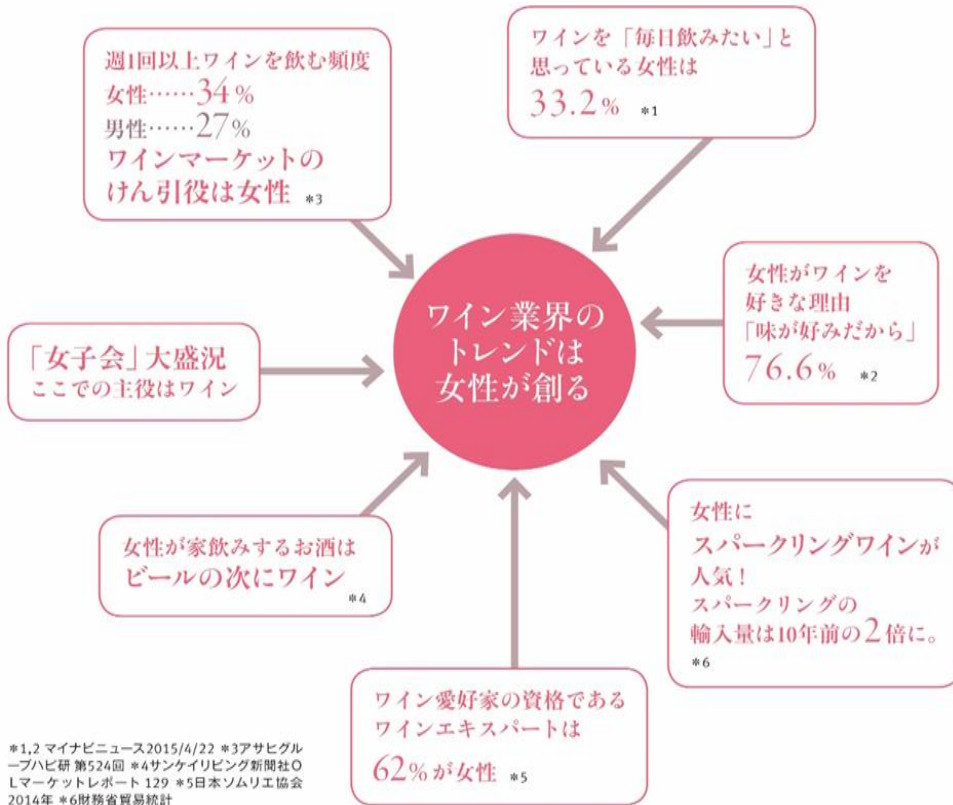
週1回以上ワインを飲む頻度
女性……34％
男性……27％
ワインマーケットのけん引役は女性 ＊3

ワインを「毎日飲みたい」と思っている女性は
33.2％ ＊1

ワイン業界のトレンドは女性が創る

女性がワインを好きな理由
「味が好みだから」
76.6％ ＊2

「女子会」大盛況
ここでの主役はワイン

女性が家飲みするお酒は
ビールの次にワイン ＊4

女性に
スパークリングワインが人気！
スパークリングの輸入量は10年前の2倍に。
＊6

ワイン愛好家の資格であるワインエキスパートは
62％が女性 ＊5

＊1,2 マイナビニュース2015/4/22 ＊3アサヒグループハピ研 第524回 ＊4サンケイリビング新聞社OLマーケットレポート 129 ＊5日本ソムリエ協会 2014年 ＊6財務省貿易統計